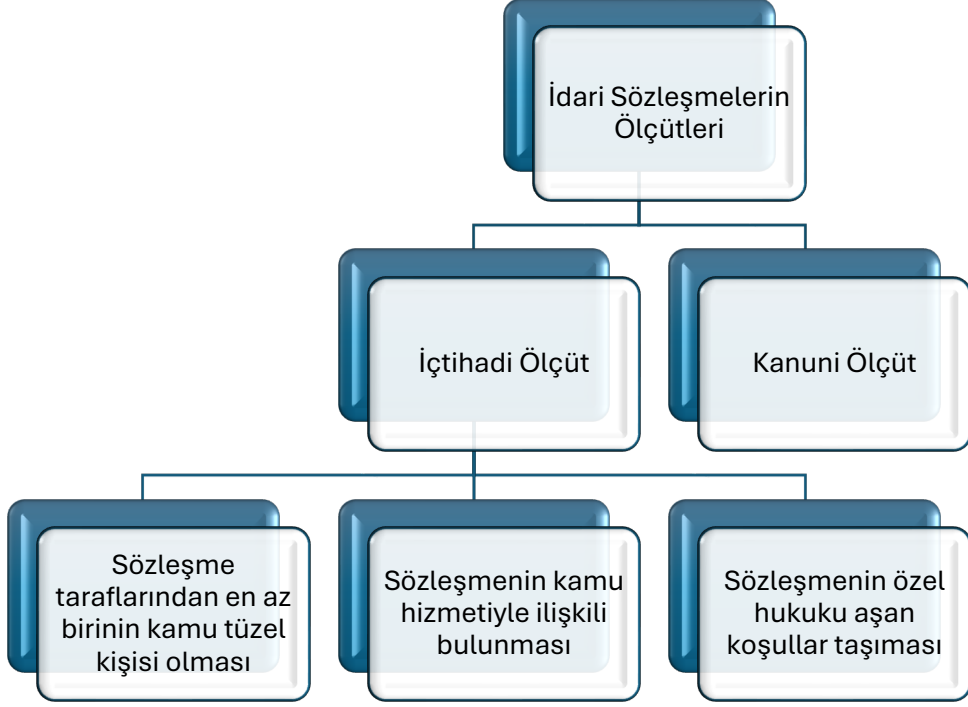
İdari Sözleşmelerin Ölçütleri

İçtihadi Ölçüt

Kanuni Ölçüt

Sözleşme taraflarından en az birinin kamu tüzel kişisi olması

Sözleşmenin kamu hizmetiyle ilişkili bulunması

Sözleşmenin özel hukuku aşan koşullar taşıması